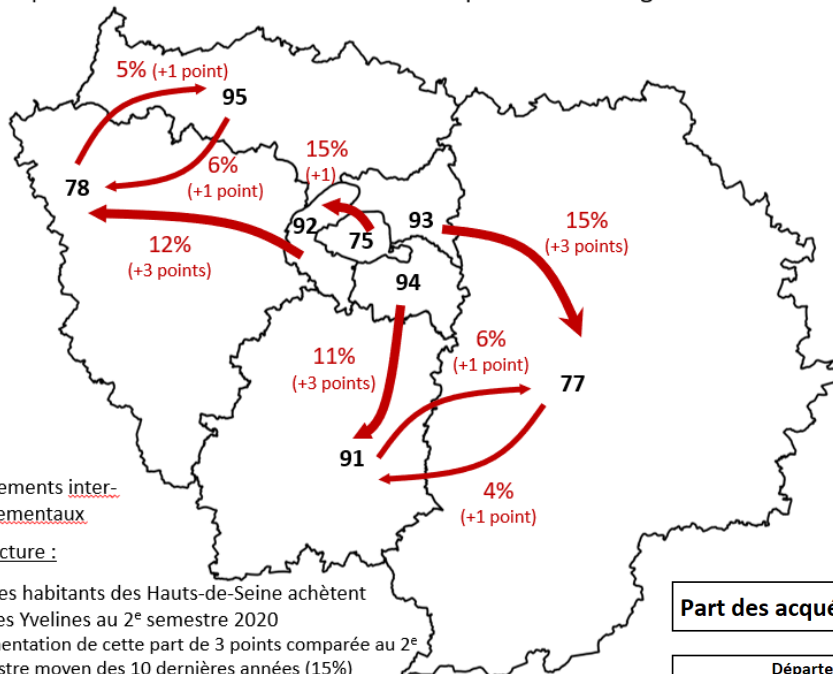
5% (+1 point)
95
6%
(+1 point)
78
15%
(+1)
92
75
93
15%
(+3 points)
12%
(+3 points)
94
6%
(+1 point)
11%
(+3 points)
77
91
4%
(+1 point)

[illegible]ements inter-
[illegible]ementaux

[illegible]cture :

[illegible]es habitants des Hauts-de-Seine achètent
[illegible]es Yvelines au 2$^e$ semestre 2020
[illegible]entation de cette part de 3 points comparée au 2$^e$
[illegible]stre moyen des 10 dernières années (15%)

Part des acqué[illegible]

Départe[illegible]